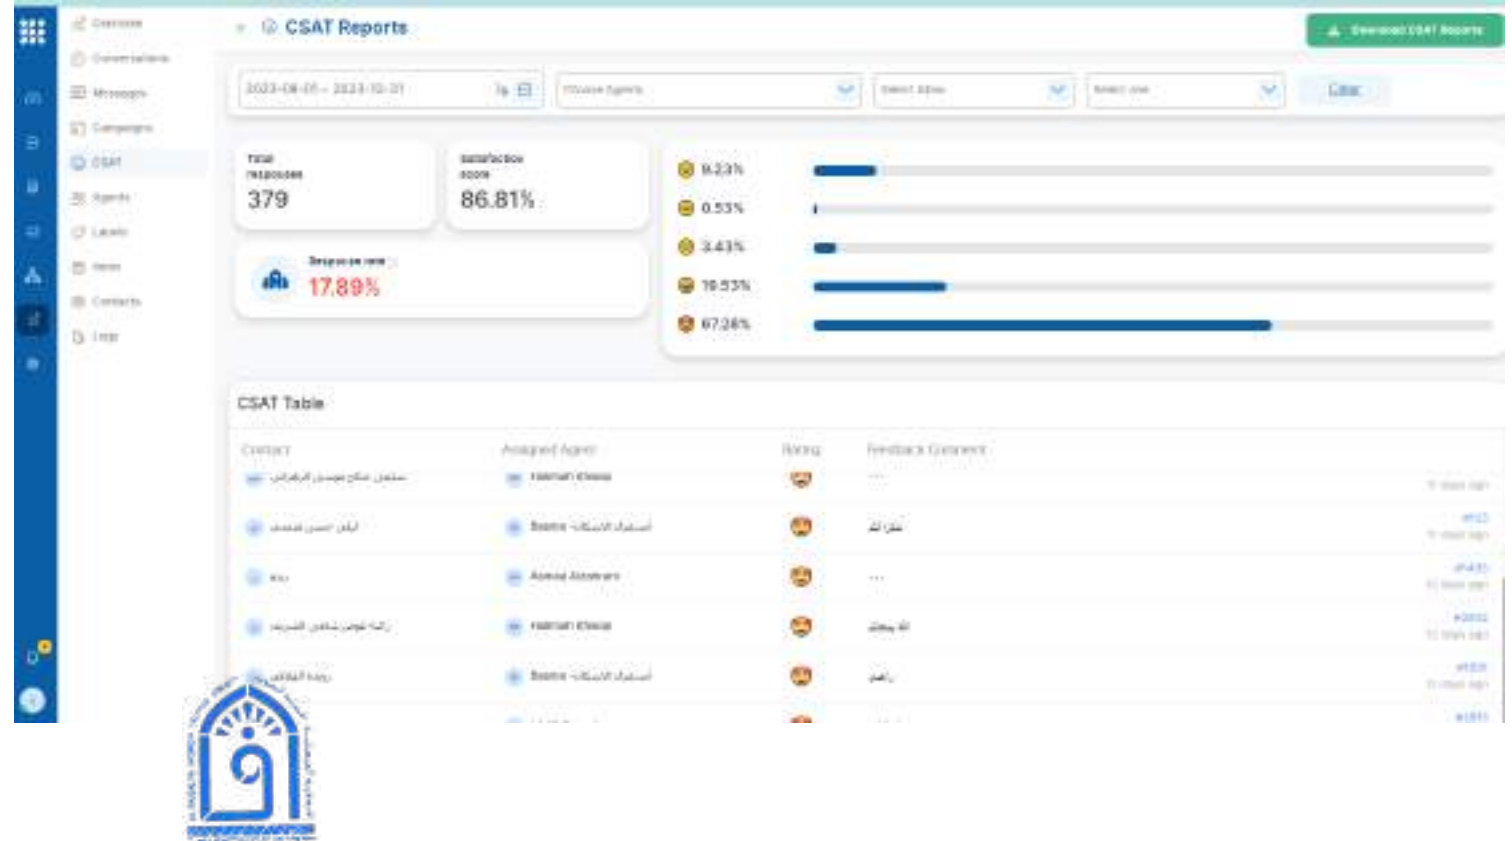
Overview
Conversations
Messages
Campaigns
CSAT
Agents
Labels
Inbox
Contacts
Help

CSAT Reports

Download CSAT Reports

2023-08-01 - 2023-10-31

Choose Agents

Select Inbox

Select one

Clear

Total responses
379

Satisfaction score
86.81%

Response rate
17.89%

9.23%
0.53%
3.43%
19.53%
67.28%

CSAT Table

| Contact | Assigned Agent | Rating | Feedback Comment | |
|---|---|---|---|---|
| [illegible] | Hannah Khwai | | ... | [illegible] |
| ايمن حسن محمد | Basma أسماء الاسماك | | شكرا لك | #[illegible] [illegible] |
| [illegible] | Asmaa Alzahrani | | ... | #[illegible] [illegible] |
| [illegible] | Hannah Khwai | | الله يوفقك | #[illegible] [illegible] |
| روضة القاضي | Basma أسماء الاسماك | | راضي | #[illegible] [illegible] |